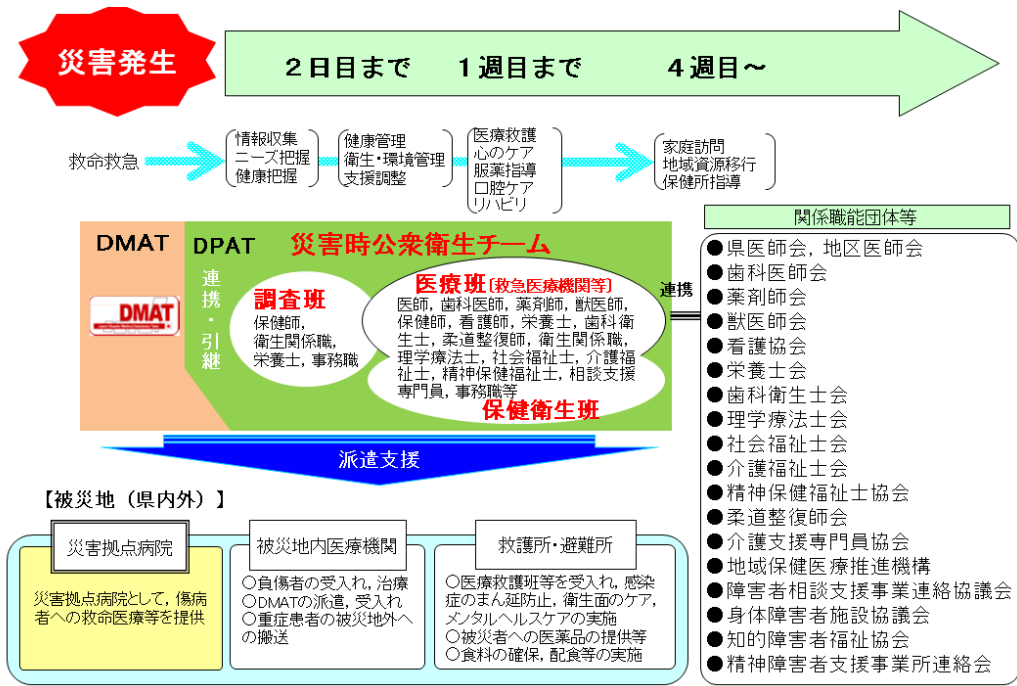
災害発生

２日目まで　１週目まで　４週目～

救命救急

情報収集
ニーズ把握
健康把握

健康管理
衛生・環境管理
支援調整

医療救護
心のケア
服薬指導
口腔ケア
リハビリ

家庭訪問
地域資源移行
保健所指導

DMAT

DMAT

DPAT

災害時公衆衛生チーム

連携・引継

調査班
保健師，衛生関係職，栄養士，事務職

医療班［救急医療機関等］
医師，歯科医師，薬剤師，獣医師，保健師，看護師，栄養士，歯科衛生士，柔道整復師，衛生関係職，理学療法士，社会福祉士，介護福祉士，精神保健福祉士，相談支援専門員，事務職等

保健衛生班

連携

関係職能団体等

●県医師会，地区医師会
●歯科医師会
●薬剤師会
●獣医師会
●看護協会
●栄養士会
●歯科衛生士会
●理学療法士会
●社会福祉士会
●介護福祉士会
●精神保健福祉士協会
●柔道整復師会
●介護支援専門員協会
●地域保健医療推進機構
●障害者相談支援事業連絡協議会
●身体障害者施設協議会
●知的障害者福祉協会
●精神障害者支援事業所連絡会

派遣支援

【被災地（県内外）】

災害拠点病院

災害拠点病院として，傷病者への救命医療等を提供

被災地内医療機関

○負傷者の受入れ，治療
○DMATの派遣，受入れ
○重症患者の被災地外への搬送

救護所・避難所

○医療救護班等を受入れ，感染症のまん延防止，衛生面のケア，メンタルヘルスケアの実施
○被災者への医薬品の提供等
○食料の確保，配食等の実施